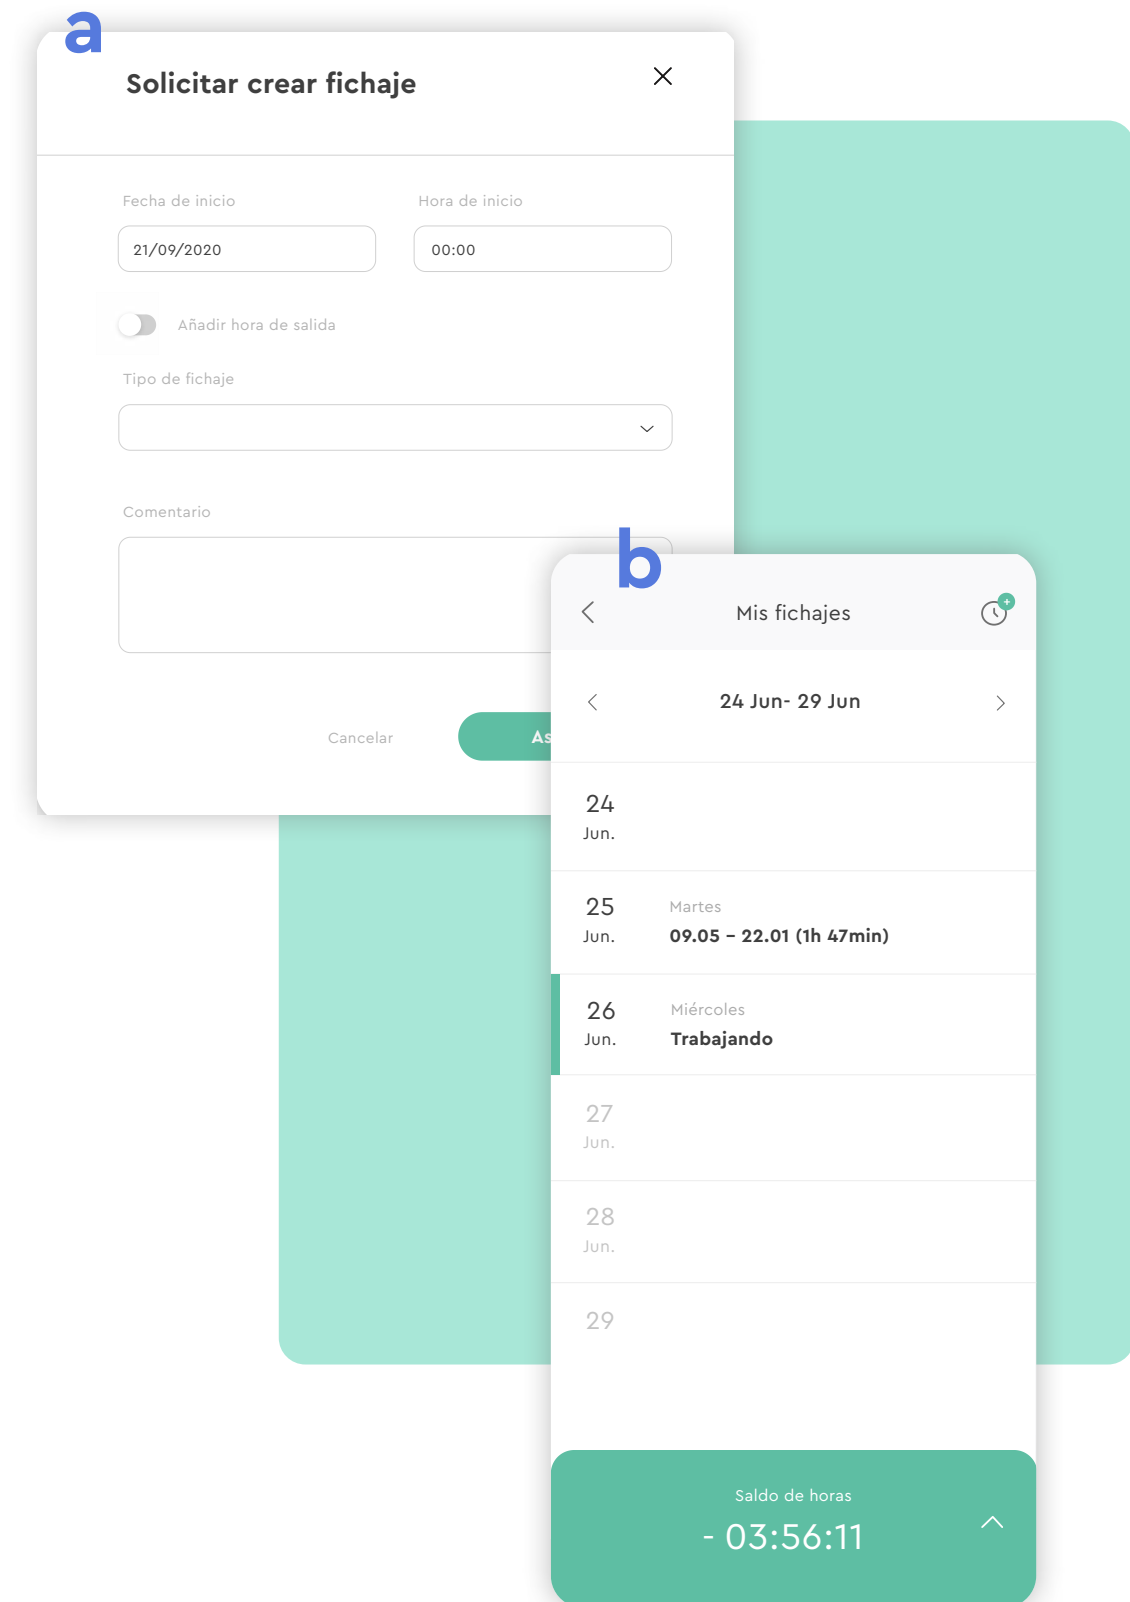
a

Solicitar crear fichaje

Fecha de inicio
21/09/2020

Hora de inicio
00:00

Añadir hora de salida

Tipo de fichaje

Comentario

Cancelar

As

b

Mis fichajes

24 Jun- 29 Jun

24
Jun.

25
Jun.
Martes
09.05 – 22.01 (1h 47min)

26
Jun.
Miércoles
Trabajando

27
Jun.

28
Jun.

29

Saldo de horas
- 03:56:11